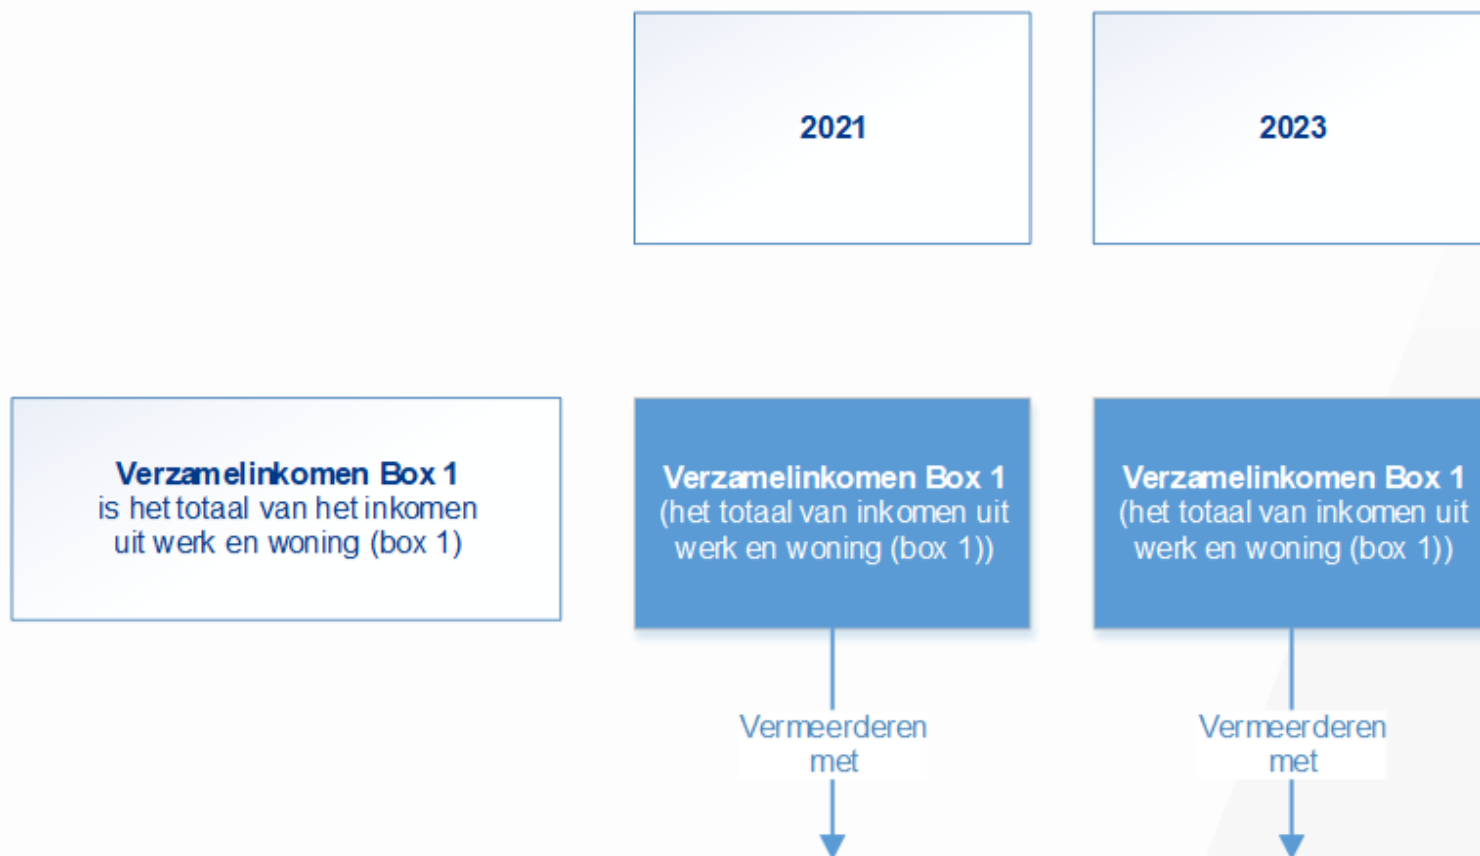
2021

2023

**Verzamelinkomen Box 1**
is het totaal van het inkomen uit werk en woning (box 1)

**Verzamelinkomen Box 1**
(het totaal van inkomen uit werk en woning (box 1))

**Verzamelinkomen Box 1**
(het totaal van inkomen uit werk en woning (box 1))

Vermeerderen met

Vermeerderen met